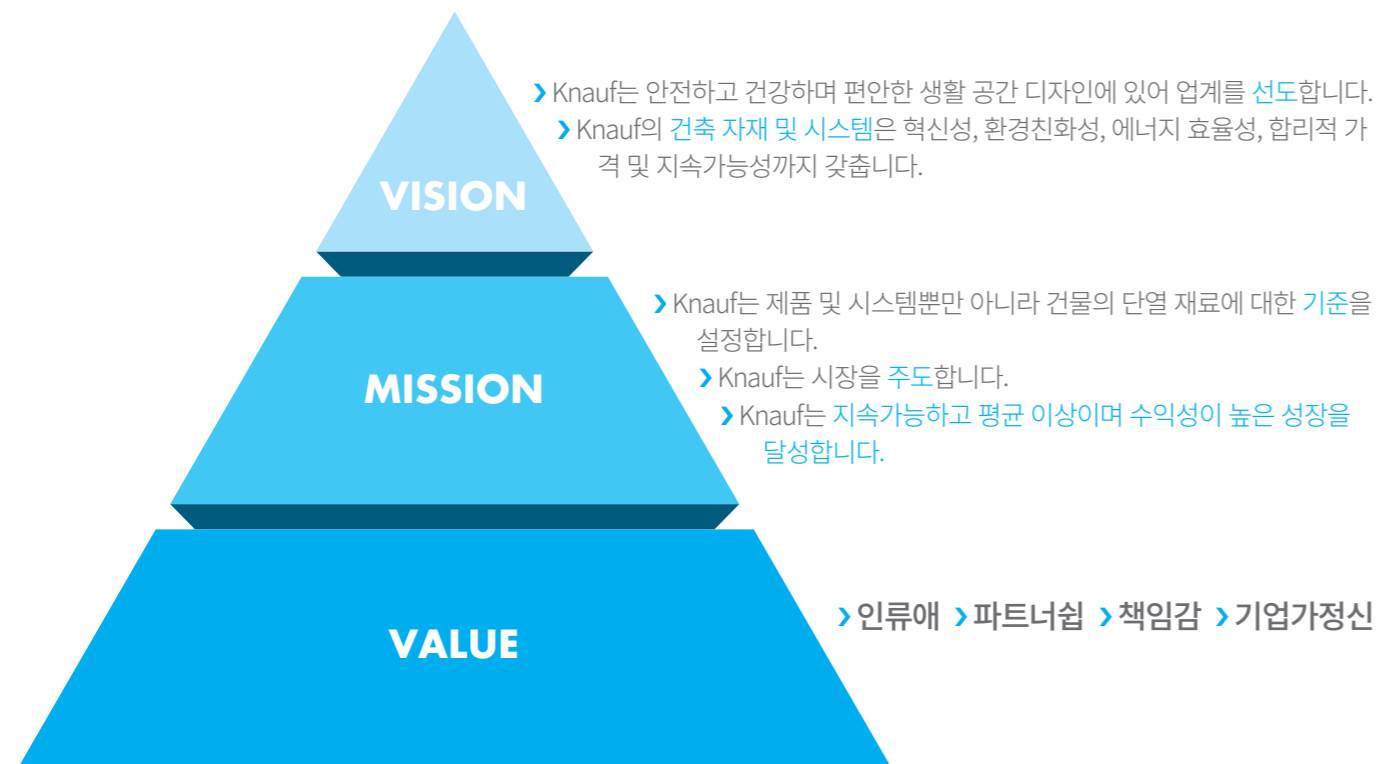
VISION

› Knauf는 안전하고 건강하며 편안한 생활 공간 디자인에 있어 업계를 선도합니다.
› Knauf의 건축 자재 및 시스템은 혁신성, 환경친화성, 에너지 효율성, 합리적 가격 및 지속가능성까지 갖춥니다.

MISSION

› Knauf는 제품 및 시스템뿐만 아니라 건물의 단열 재료에 대한 기준을 설정합니다.
› Knauf는 시장을 주도합니다.
› Knauf는 지속가능하고 평균 이상이며 수익성이 높은 성장을 달성합니다.

VALUE

› 인류애 › 파트너쉽 › 책임감 › 기업가정신